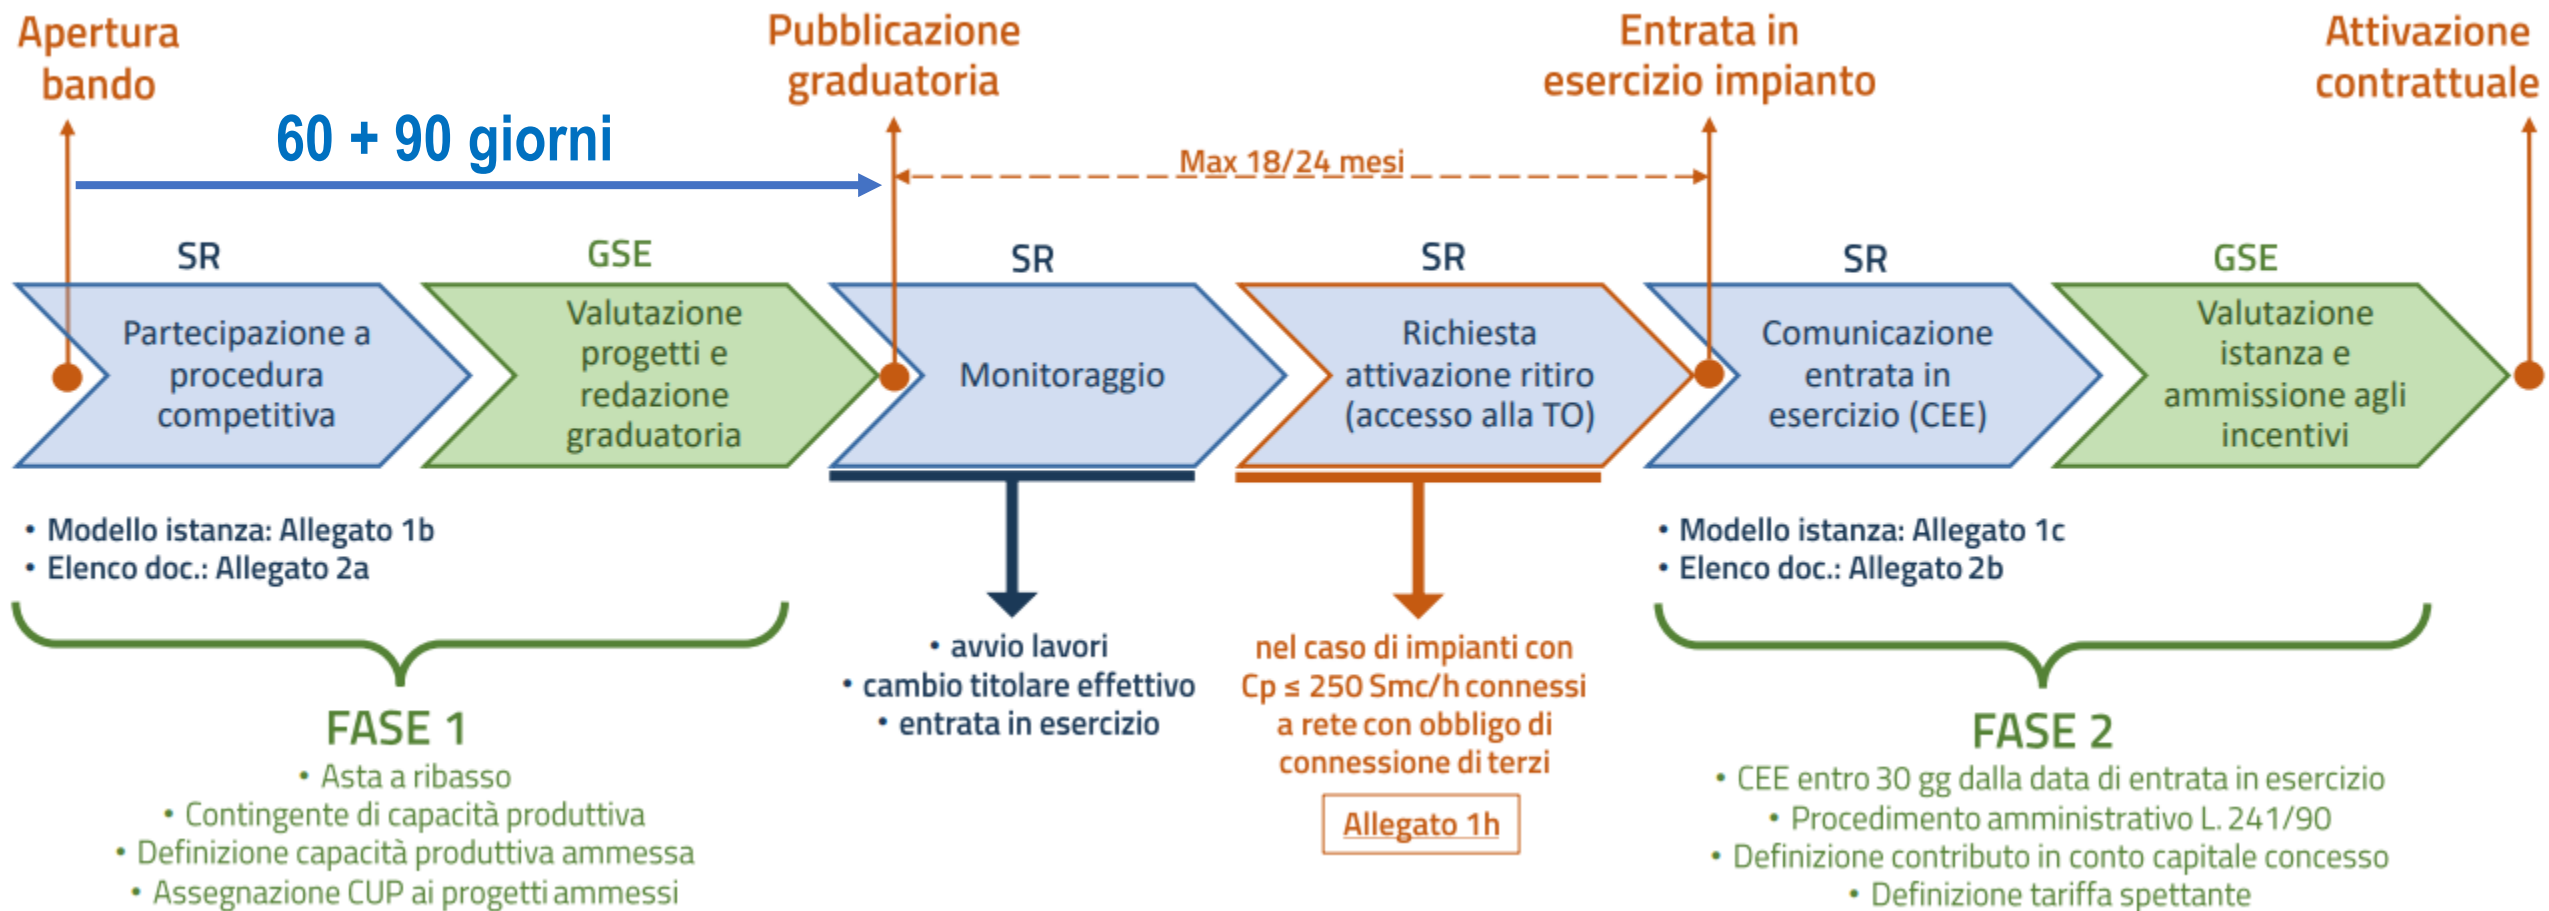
Apertura bando

Pubblicazione graduatoria

Entrata in esercizio impianto

Attivazione contrattuale

60 + 90 giorni

Max 18/24 mesi

SR

Partecipazione a procedura competitiva

GSE

Valutazione progetti e redazione graduatoria

SR

Monitoraggio

SR

Richiesta attivazione ritiro (accesso alla TO)

SR

Comunicazione entrata in esercizio (CEE)

GSE

Valutazione istanza e ammissione agli incentivi

• Modello istanza: Allegato 1b
• Elenco doc.: Allegato 2a

FASE 1
• Asta a ribasso
• Contingente di capacità produttiva
• Definizione capacità produttiva ammessa
• Assegnazione CUP ai progetti ammessi

• avvio lavori
• cambio titolare effettivo
• entrata in esercizio

nel caso di impianti con Cp ≤ 250 Smc/h connessi a rete con obbligo di connessione di terzi

Allegato 1h

• Modello istanza: Allegato 1c
• Elenco doc.: Allegato 2b

FASE 2
• CEE entro 30 gg dalla data di entrata in esercizio
• Procedimento amministrativo L. 241/90
• Definizione contributo in conto capitale concesso
• Definizione tariffa spettante